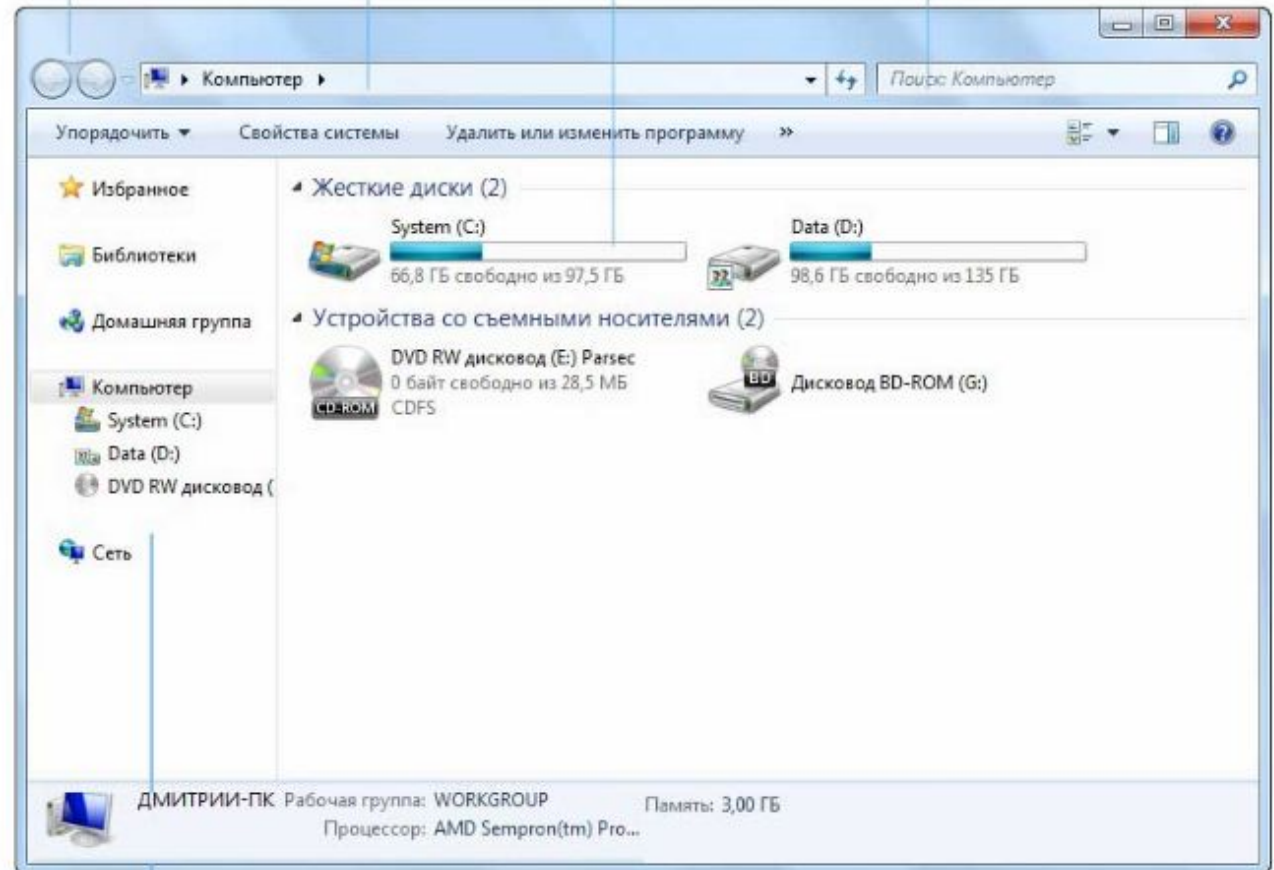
▸ Компьютер ▸

Поиск: Компьютер

Упорядочить ▾ Свойства системы Удалить или изменить программу »

Избранное

Библиотеки

Домашняя группа

Компьютер

System (C:)

Data (D:)

DVD RW дисковод (

Сеть

Жесткие диски (2)

System (C:)

66,8 ГБ свободно из 97,5 ГБ

Data (D:)

98,6 ГБ свободно из 135 ГБ

Устройства со съемными носителями (2)

DVD RW дисковод (E:) Parsec

0 байт свободно из 28,5 МБ

CDFS

CD-ROM

BD

Дисковод BD-ROM (G:)

ДМИТРИЙ-ПК Рабочая группа: WORKGROUP Память: 3,00 ГБ

Процессор: AMD Sempron(tm) Pro...